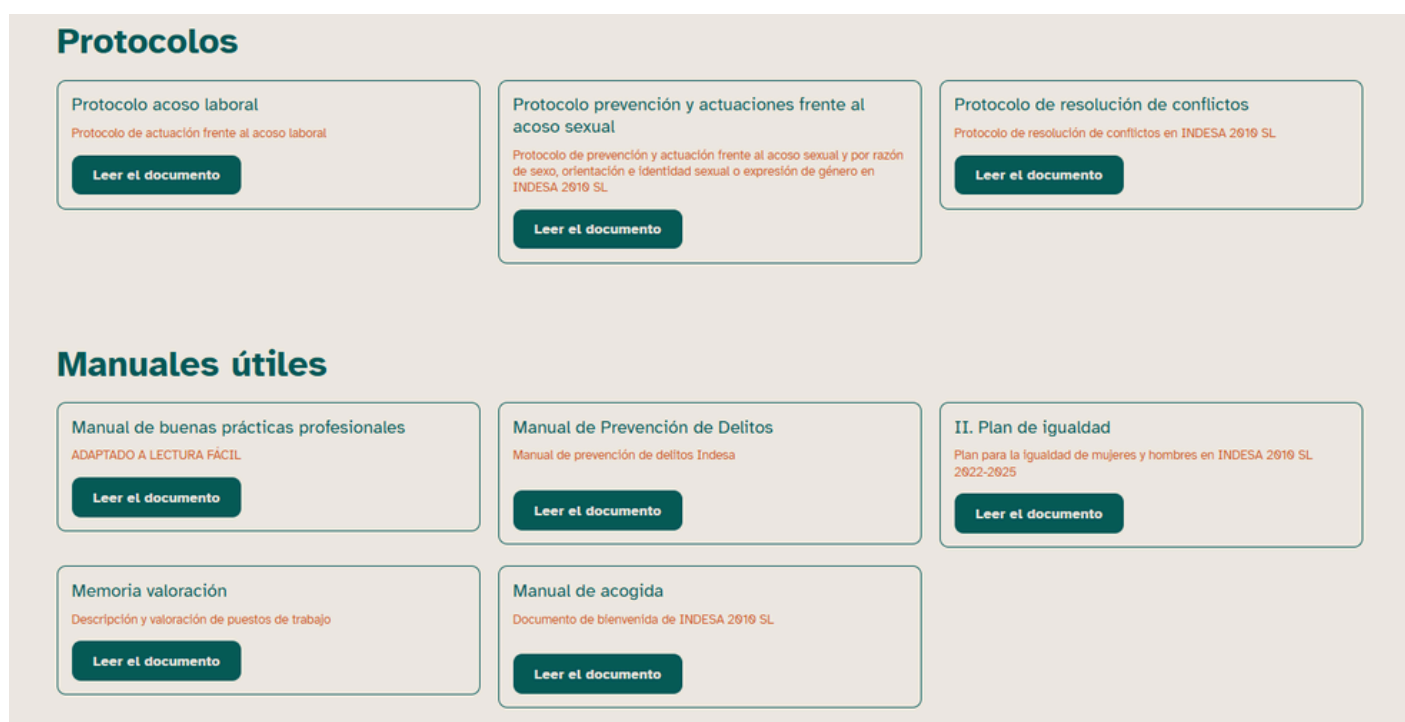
Protocolos

Protocolo acoso laboral
Protocolo de actuación frente al acoso laboral
Leer el documento

Protocolo prevención y actuaciones frente al acoso sexual
Protocolo de prevención y actuación frente al acoso sexual y por razón de sexo, orientación e identidad sexual o expresión de género en INDESA 2010 SL
Leer el documento

Protocolo de resolución de conflictos
Protocolo de resolución de conflictos en INDESA 2010 SL
Leer el documento

Manuales útiles

Manual de buenas prácticas profesionales
ADAPTADO A LECTURA FÁCIL
Leer el documento

Manual de Prevención de Delitos
Manual de prevención de delitos Indesa
Leer el documento

II. Plan de igualdad
Plan para la igualdad de mujeres y hombres en INDESA 2010 SL 2022-2025
Leer el documento

Memoria valoración
Descripción y valoración de puestos de trabajo
Leer el documento

Manual de acogida
Documento de bienvenida de INDESA 2010 SL
Leer el documento